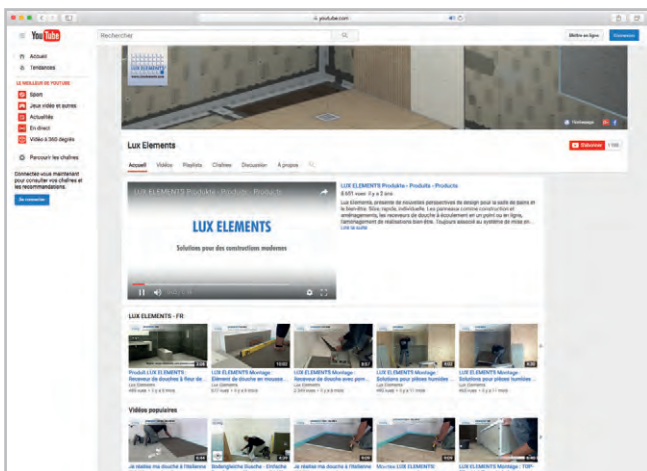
youtube.com

YouTube

Rechercher

Mettre en ligne

Connexion

Accueil

Tendances

LE MEILLEUR DE YOUTUBE

Sport

Jeux vidéo et puces

Actualités

En direct

Vidéo à 360 degrés

Parcourir les chaînes

Connectez-vous maintenant pour consulter vos chaînes et les recommandations.

Se connecter

Lux Elements

S'abonner

Accueil

Vidéos

Playlists

Chaînes

Discussion

À propos

LUX ELEMENTS Produkte - Produits - Products

LUX ELEMENTS

Solutions pour des constructions modernes

LUX ELEMENTS Produkte - Produits - Products

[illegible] vues · Il y a 2 ans

Lux Elements, présente de nouvelles perspectives de design pour la salle de bains et le bien-être. Sûr, rapide, individuelle. Les panneaux comme construction et aménagements, les receveurs de douche à écoulement en un point ou en ligne, l'aménagement de réalisations bien-être. Toujours associé au système de mise en...

Lire la suite

LUX ELEMENTS - FR

Produit LUX ELEMENTS Receveur de douche à fleur de...

LUX ELEMENTS Montage : Élément de douche en mousse...

LUX ELEMENTS Montage : Receveur de douche avec pen...

LUX ELEMENTS Montage : Solutions pour pièces humides...

LUX ELEMENTS Montage : Solutions pour pièces humides...

Vidéos populaires

Je réalise ma douche à l'italienne

Bodengleiche Dusche - Einfache

Je réalise ma douche à l'italienne

Montage LUX ELEMENTS

LUX ELEMENTS Montage - TOP